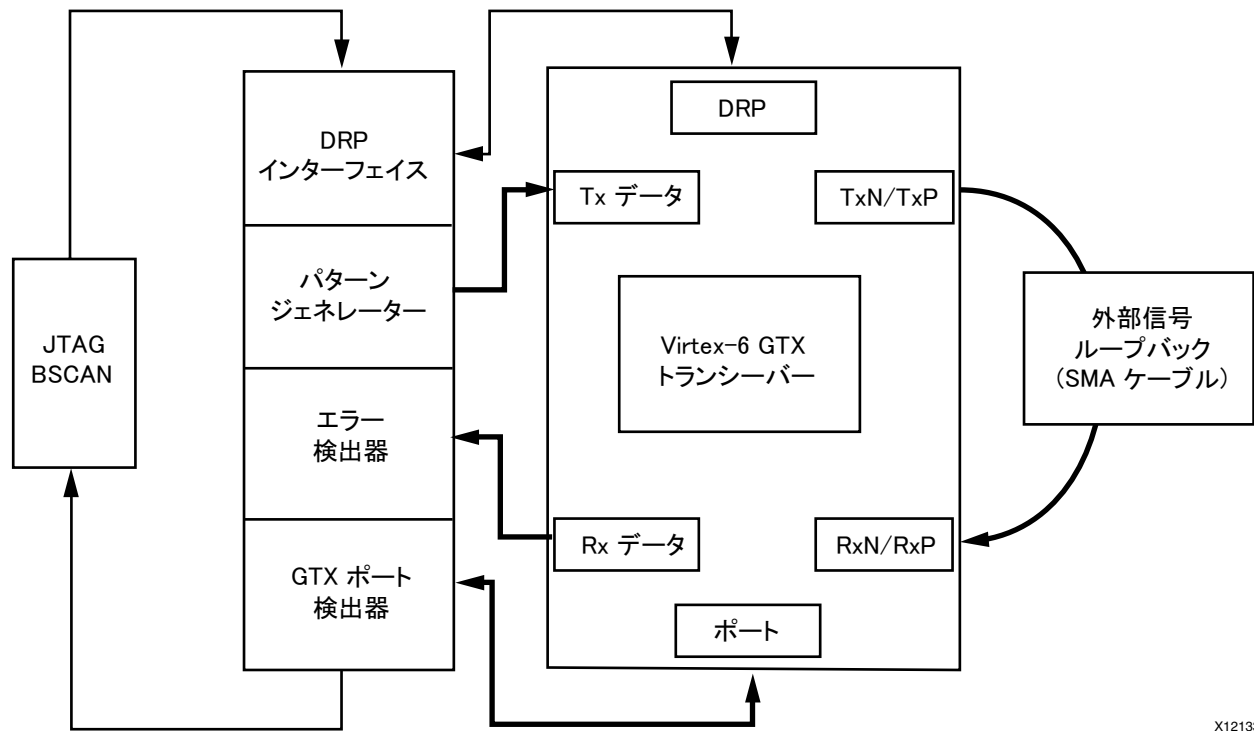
JTAG
BSCAN

DRP
インターフェイス

パターン
ジェネレーター

エラー
検出器

GTX ポート
検出器

DRP

Tx データ

TxN/TxP

Virtex-6 GTX
トランシーバー

Rx データ

RxN/RxP

ポート

外部信号
ループバック
(SMA ケーブル)

X1213